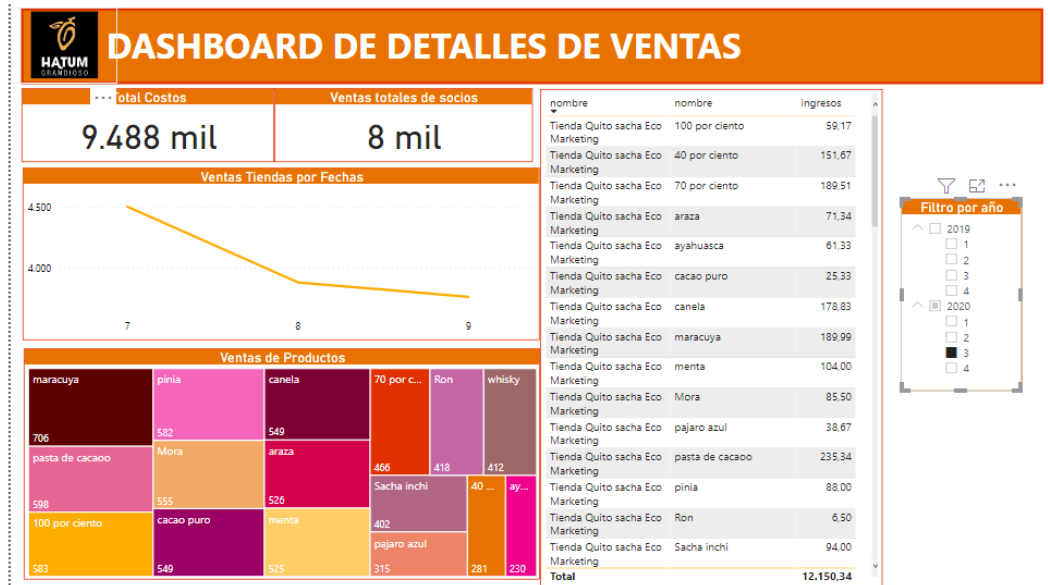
HATUM
GRANDIOSO

DASHBOARD DE DETALLES DE VENTAS

Total Costos
9.488 mil

Ventas totales de socios
8 mil

Ventas Tiendas por Fechas
4.500
4.000
7
8
9

Ventas de Productos
maracuya 706
pinia 582
canela 549
70 por c... 466
Ron 418
whisky 412
pasta de cacaoo 598
Mora 555
araza 526
Sacha inchi 402
40 ... 281
ay... 230
100 por ciento 583
cacao puro 549
menta 525
pajaro azul 315

| nombre | nombre | ingresos |
|---|---|---|
| Tienda Quito sacha Eco Marketing | 100 por ciento | 59,17 |
| Tienda Quito sacha Eco Marketing | 40 por ciento | 151,67 |
| Tienda Quito sacha Eco Marketing | 70 por ciento | 189,51 |
| Tienda Quito sacha Eco Marketing | araza | 71,34 |
| Tienda Quito sacha Eco Marketing | ayahuasca | 61,33 |
| Tienda Quito sacha Eco Marketing | cacao puro | 25,33 |
| Tienda Quito sacha Eco Marketing | canela | 178,83 |
| Tienda Quito sacha Eco Marketing | maracuya | 189,99 |
| Tienda Quito sacha Eco Marketing | menta | 104,00 |
| Tienda Quito sacha Eco Marketing | Mora | 85,50 |
| Tienda Quito sacha Eco Marketing | pajaro azul | 38,67 |
| Tienda Quito sacha Eco Marketing | pasta de cacaoo | 235,34 |
| Tienda Quito sacha Eco Marketing | pinia | 88,00 |
| Tienda Quito sacha Eco Marketing | Ron | 6,50 |
| Tienda Quito sacha Eco Marketing | Sacha inchi | 94,00 |
| Total | | 12.150,34 |

Filtro por año
2019
1
2
3
4
2020
1
2
3
4